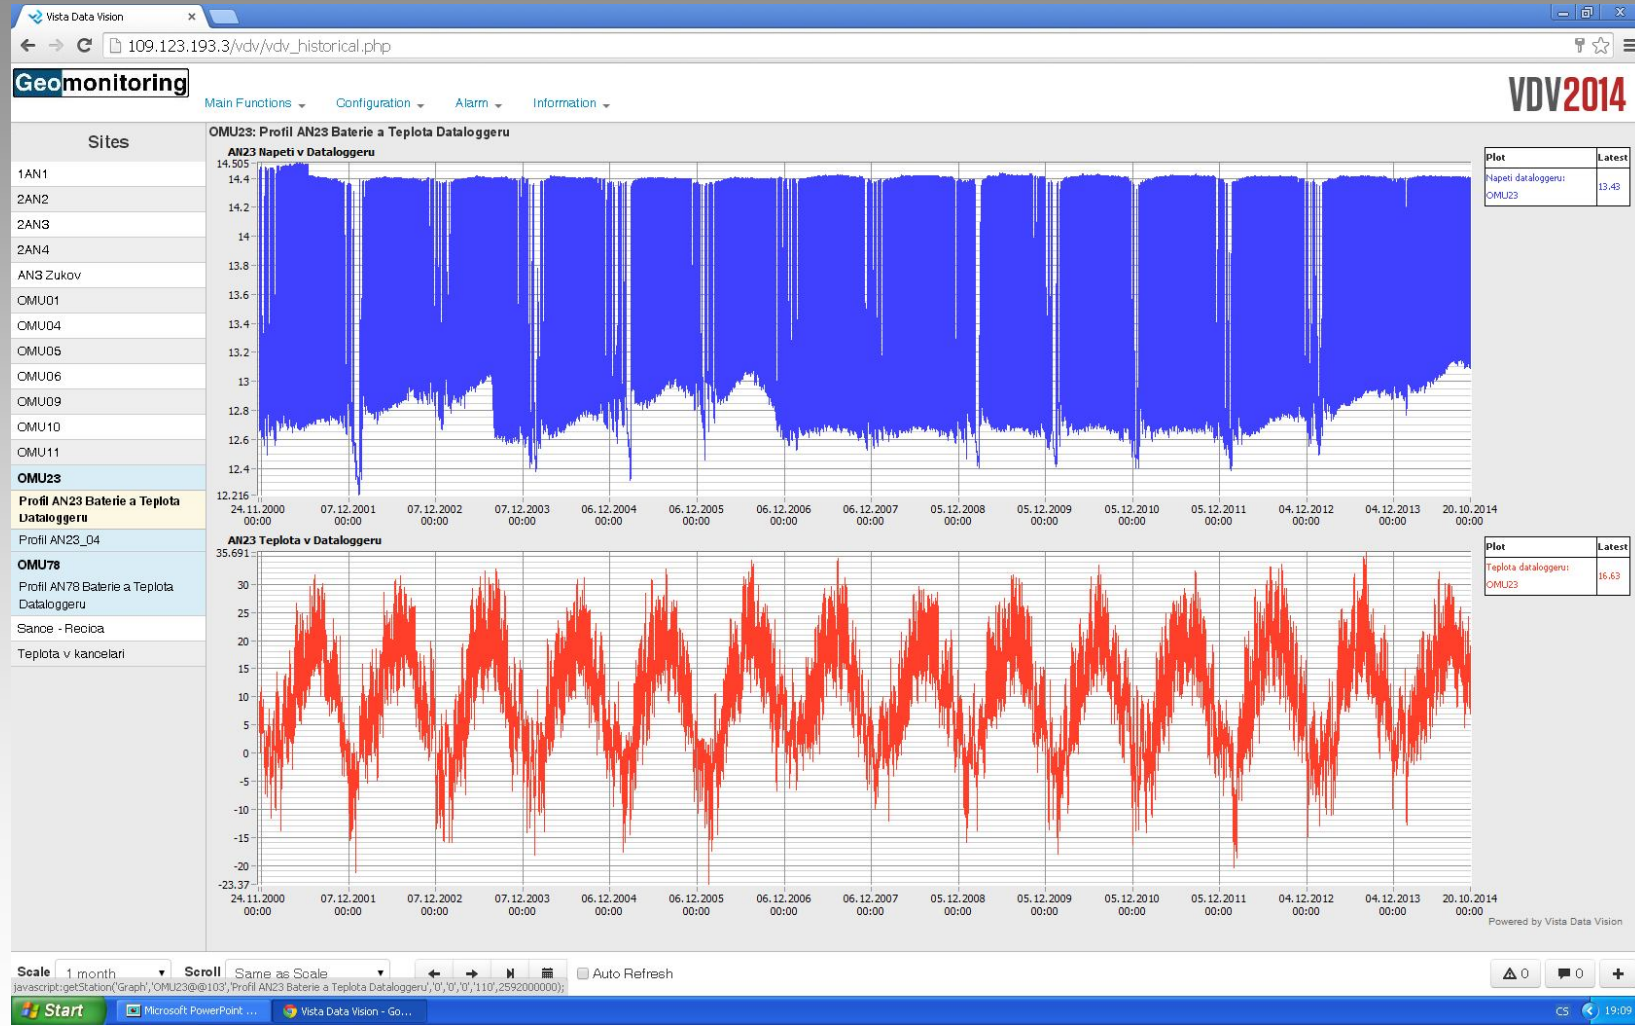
Vista Data Vision

109.123.193.3/vdv/vdv_historical.php

Geomonitoring

Main Functions Configuration Alarm Information

VDV2014

Sites

1AN1
2AN2
2AN3
2AN4
AN3 Zukov
OMU01
OMU04
OMU05
OMU06
OMU09
OMU10
OMU11
OMU23
Profil AN23 Baterie a Teplota Dataloggeru
Profil AN23_04
OMU78
Profil AN78 Baterie a Teplota Dataloggeru
Sance - Recica
Teplota v kancelari

OMU23: Profil AN23 Baterie a Teplota Dataloggeru

AN23 Napeti v Dataloggeru

14.505
14.4
14.2
14
13.8
13.6
13.4
13.2
13
12.8
12.6
12.4
12.216

24.11.2000 00:00 07.12.2001 00:00 07.12.2002 00:00 07.12.2003 00:00 06.12.2004 00:00 06.12.2005 00:00 06.12.2006 00:00 06.12.2007 00:00 05.12.2008 00:00 05.12.2009 00:00 05.12.2010 00:00 05.12.2011 00:00 04.12.2012 00:00 04.12.2013 00:00 20.10.2014 00:00

| Plot | Latest |
|---|---|
| Napeti dataloggeru: OMU23 | 13.43 |

AN23 Teplota v Dataloggeru

35.691
30
25
20
15
10
5
0
-5
-10
-15
-20
-23.37

24.11.2000 00:00 07.12.2001 00:00 07.12.2002 00:00 07.12.2003 00:00 06.12.2004 00:00 06.12.2005 00:00 06.12.2006 00:00 06.12.2007 00:00 05.12.2008 00:00 05.12.2009 00:00 05.12.2010 00:00 05.12.2011 00:00 04.12.2012 00:00 04.12.2013 00:00 20.10.2014 00:00

| Plot | Latest |
|---|---|
| Teplota dataloggeru: OMU23 | 16.63 |

Powered by Vista Data Vision

Scale 1 month Scroll Same as Scale Auto Refresh 0 0

javascript:getStation('Graph','OMU23@@103','Profil AN23 Baterie a Teplota Dataloggeru','0','0','0','110',2592000000);

Start Microsoft PowerPoint ... Vista Data Vision - Go... CS 19:09